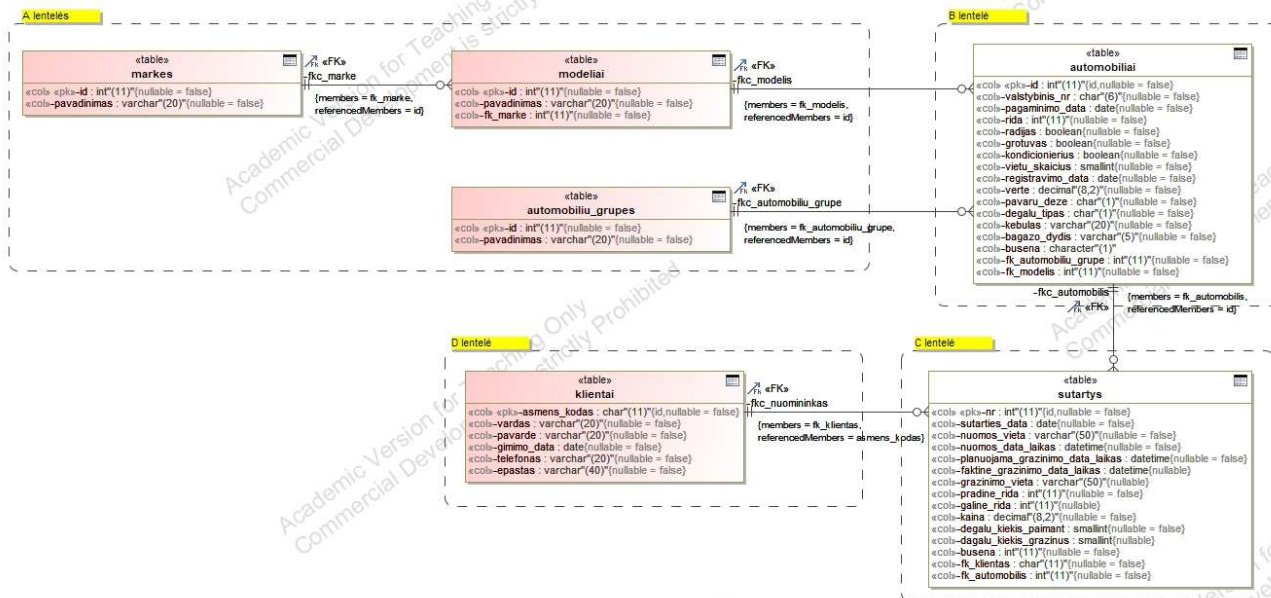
A lentelės

«table»
markes
«col» «pk»-id : int"(11)"{nullable = false}
«col»-pavadinimas : varchar"(20)"{nullable = false}

«FK»
-fkc_marke
{members = fk_marke, referencedMembers = id}

«table»
modeliai
«col» «pk»-id : int"(11)"{nullable = false}
«col»-pavadinimas : varchar"(20)"{nullable = false}
«col»-fk_marke : int"(11)"{nullable = false}

«FK»
-fkc_modelis
{members = fk_modelis, referencedMembers = id}

«table»
automobiliu_grupes
«col» «pk»-id : int"(11)"{nullable = false}
«col»-pavadinimas : varchar"(20)"{nullable = false}

«FK»
-fkc_automobiliu_grupe
{members = fk_automobiliu_grupe, referencedMembers = id}

B lentelė

«table»
automobiliai
«col» «pk»-id : int"(11)"{id,nullable = false}
«col»-valstybinis_nr : char"(6)"{nullable = false}
«col»-pagaminimo_data : date{nullable = false}
«col»-rida : int"(11)"{nullable = false}
«col»-radijas : boolean{nullable = false}
«col»-grotuvas : boolean{nullable = false}
«col»-kondicionierius : boolean{nullable = false}
«col»-vietu_skaicius : smallint{nullable = false}
«col»-registravimo_data : date{nullable = false}
«col»-verte : decimal"(8,2)"{nullable = false}
«col»-pavaru_deze : char"(1)"{nullable = false}
«col»-degalu_tipas : char"(1)"{nullable = false}
«col»-kebulas : varchar"(20)"{nullable = false}
«col»-bagazo_dydis : varchar"(5)"{nullable = false}
«col»-busena : character"(1)"
«col»-fk_automobiliu_grupe : int"(11)"{nullable = false}
«col»-fk_modelis : int"(11)"{nullable = false}

-fkc_automobilis
«FK»
{members = fk_automobilis, referencedMembers = id}

D lentelė

«table»
klientai
«col» «pk»-asmens_kodas : char"(11)"{id,nullable = false}
«col»-vardas : varchar"(20)"{nullable = false}
«col»-pavarde : varchar"(20)"{nullable = false}
«col»-gimimo_data : date{nullable = false}
«col»-telefonas : varchar"(20)"{nullable = false}
«col»-epastas : varchar"(40)"{nullable = false}

«FK»
-fkc_nuomininkas
{members = fk_klientas, referencedMembers = asmens_kodas}

C lentelė

«table»
sutartys
«col» «pk»-nr : int"(11)"{id,nullable = false}
«col»-sutarties_data : date{nullable = false}
«col»-nuomos_vieta : varchar"(50)"{nullable = false}
«col»-nuomos_data_laikas : datetime{nullable = false}
«col»-planuojama_grazinimo_data_laikas : datetime{nullable = false}
«col»-faktine_grazinimo_data_laikas : datetime{nullable}
«col»-grazinimo_vieta : varchar"(50)"{nullable}
«col»-pradine_rida : int"(11)"{nullable = false}
«col»-galine_rida : int"(11)"{nullable}
«col»-kaina : decimal"(8,2)"{nullable = false}
«col»-degalu_kiekis_paimant : smallint{nullable = false}
«col»-dagalu_kiekis_grazinus : smallint{nullable}
«col»-busena : int"(11)"{nullable = false}
«col»-fk_klientas : char"(11)"{nullable = false}
«col»-fk_automobilis : int"(11)"{nullable = false}

Academic Version for Teaching Only
Commercial Development is strictly Prohibited